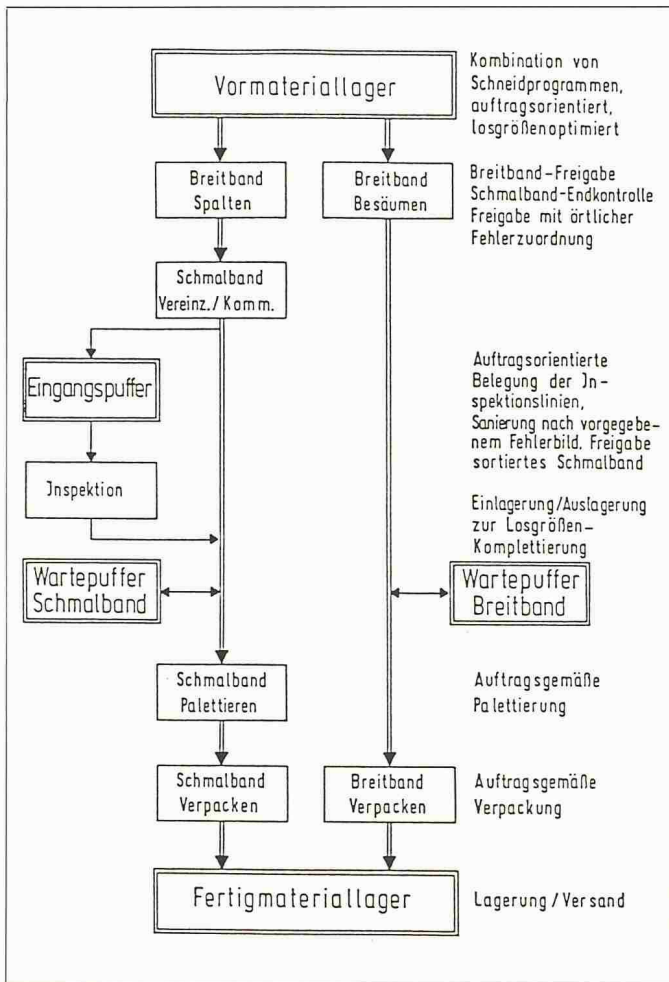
Vormateriallager

Kombination von Schneidprogrammen, auftragsorientiert, losgrößenoptimiert

Breitband Spalten

Breitband Besäumen

Breitband-Freigabe Schmalband-Endkontrolle Freigabe mit örtlicher Fehlerzuordnung

Schmalband Vereinz./Komm.

Eingangspuffer

Auftragsorientierte Belegung der Inspektionslinien, Sanierung nach vorgegebenem Fehlerbild. Freigabe sortiertes Schmalband

Jnspektion

Einlagerung/Auslagerung zur Losgrößen-Komplettierung

Wartepuffer Schmalband

Wartepuffer Breitband

Schmalband Palettieren

Auftragsgemäße Palettierung

Schmalband Verpacken

Breitband Verpacken

Auftragsgemäße Verpackung

Fertigmateriallager

Lagerung / Versand